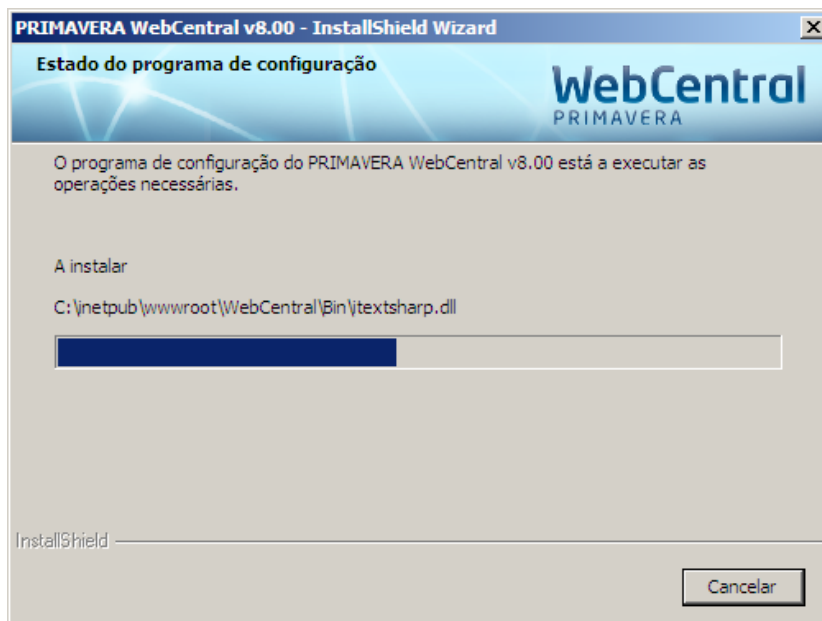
PRIMAVERA WebCentral v8.00 - InstallShield Wizard

Estado do programa de configuração

WebCentral
PRIMAVERA

O programa de configuração do PRIMAVERA WebCentral v8.00 está a executar as operações necessárias.

A instalar

C:\inetpub\wwwroot\WebCentral\Bin\itextsharp.dll

InstallShield

Cancelar